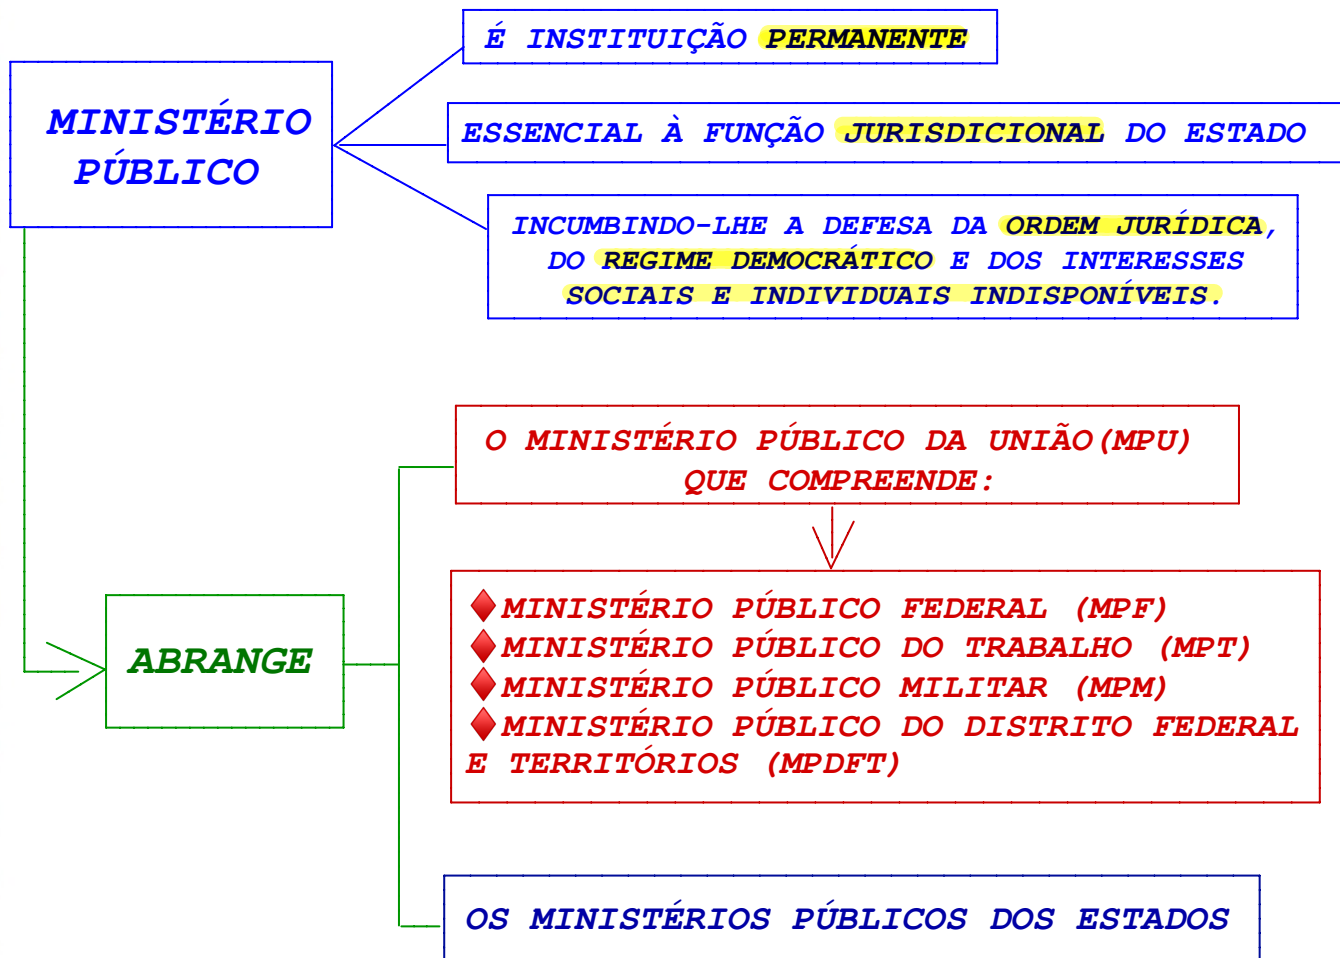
MINISTÉRIO PÚBLICO

É INSTITUIÇÃO PERMANENTE

ESSENCIAL À FUNÇÃO JURISDICIONAL DO ESTADO

INCUMBINDO-LHE A DEFESA DA ORDEM JURÍDICA, DO REGIME DEMOCRÁTICO E DOS INTERESSES SOCIAIS E INDIVIDUAIS INDISPONÍVEIS.

ABRANGE

O MINISTÉRIO PÚBLICO DA UNIÃO(MPU) QUE COMPREENDE:

MINISTÉRIO PÚBLICO FEDERAL (MPF)
MINISTÉRIO PÚBLICO DO TRABALHO (MPT)
MINISTÉRIO PÚBLICO MILITAR (MPM)
MINISTÉRIO PÚBLICO DO DISTRITO FEDERAL E TERRITÓRIOS (MPDFT)

OS MINISTÉRIOS PÚBLICOS DOS ESTADOS